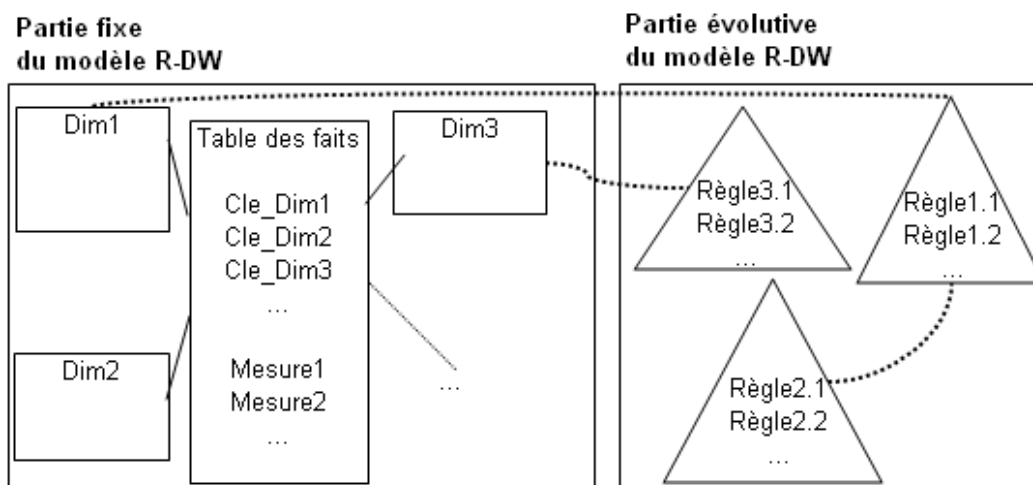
Partie fixe
du modèle R-DW

Partie évolutive
du modèle R-DW

Dim1

Table des faits

Cle_Dim1
Cle_Dim2
Cle_Dim3
...

Mesure1
Mesure2
...

Dim3

Dim2

...

Règle3.1
Règle3.2
...

Règle1.1
Règle1.2
...

Règle2.1
Règle2.2
...